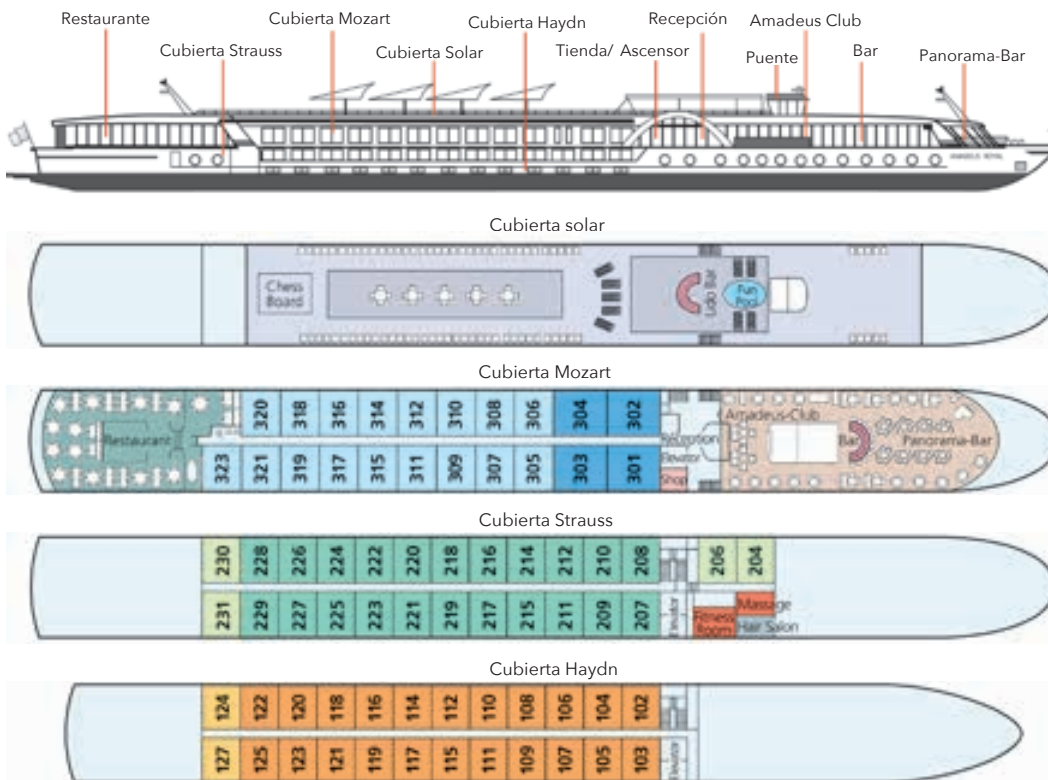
Restaurante
Cubierta Strauss
Cubierta Mozart
Cubierta Solar
Cubierta Haydn
Tienda/ Ascensor
Recepción
Amadeus Club
Puente
Bar
Panorama-Bar

Cubierta solar

Chess Board
Lido Bar
Fun Pool

Cubierta Mozart

Restaurant
320 318 316 314 312 310 308 306 304 302
323 321 319 317 315 311 309 307 305 303 301
Reception
Elevator
Shop
Amadeus-Club
Bar
Panorama-Bar

Cubierta Strauss

230 228 226 224 222 220 218 216 214 212 210 208 206 204
231 229 227 225 223 221 219 217 215 211 209 207
Elevator
Fitness Room
Massage
Hair Salon

Cubierta Haydn

124 122 120 118 116 114 112 110 108 106 104 102
127 125 123 121 119 117 115 111 109 107 105 103
Elevator